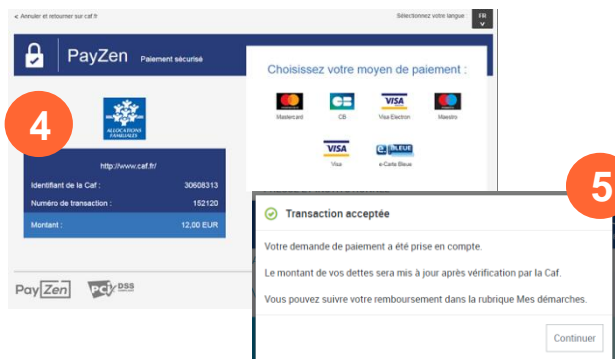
< Annuler et retourner sur caf.fr

Sélectionnez votre langue FR

PayZen Paiement sécurisé

4

ALLOCATIONS FAMILIALES

http://www.caf.fr/

| | |
|---|---|
| Identifiant de la Caf : | 30608313 |
| Numéro de transaction : | 152120 |
| Montant : | 12,00 EUR |

PayZen PCI DSS

Choisissez votre moyen de paiement :

Mastercard CB Visa Electron Maestro

Visa e-Carte Bleue

5

Transaction acceptée

Votre demande de paiement a été prise en compte.

Le montant de vos dettes sera mis à jour après vérification par la Caf.

Vous pouvez suivre votre remboursement dans la rubrique Mes démarches.

Continuer